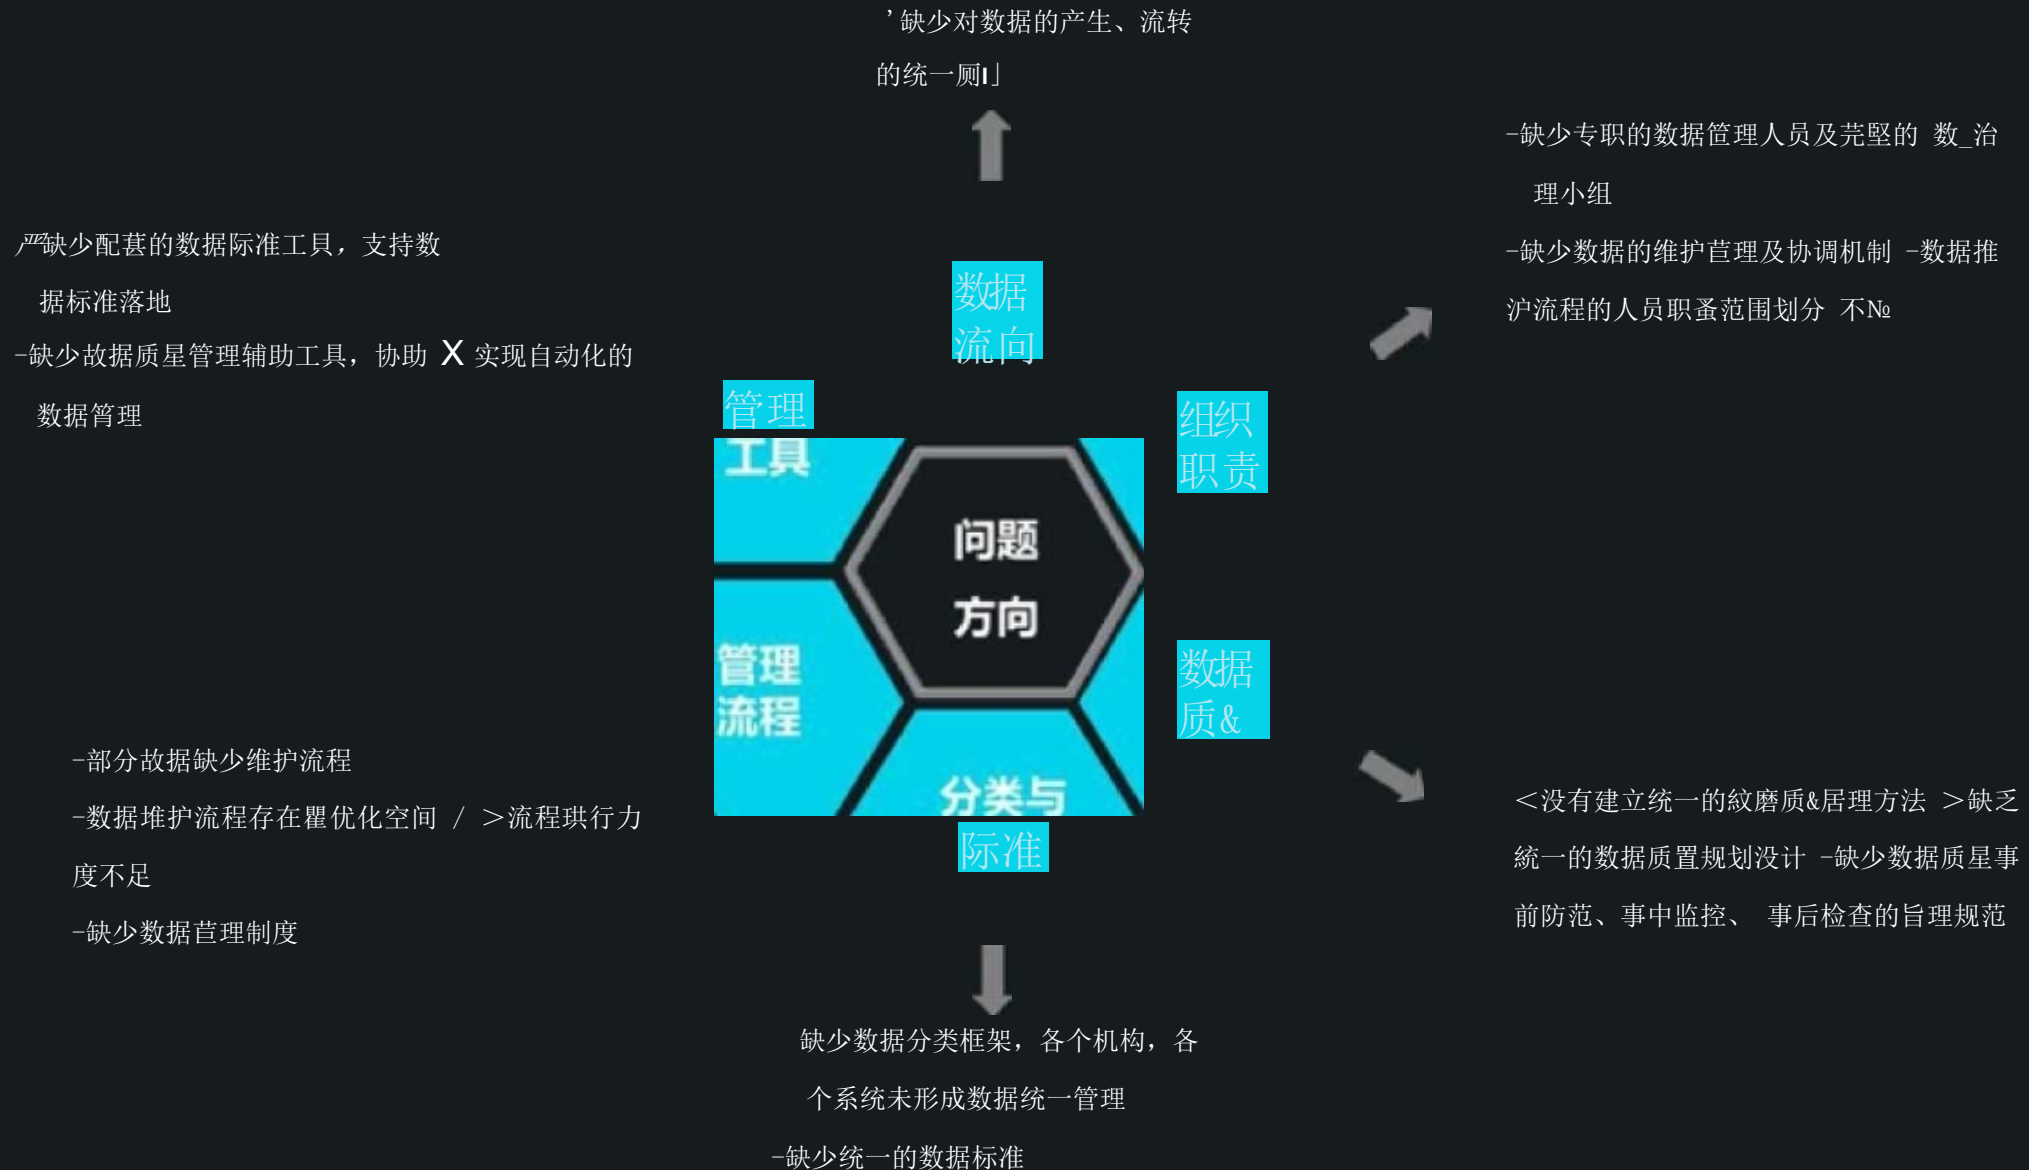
’缺少对数据的产生、流转

的统一厕l」

-缺少专职的数据管理人员及尧堅的 数_治

理小组

-缺少数据的维护苣理及协调机制 -数据推

沪流程的人员职蚤范围划分 不№

严缺少配甚的数据际准工具，支持数

据标准落地

-缺少故据质星管理辅助工具，协助 X 实现自动化的

数据筲理

数据
流向

管理
工具

组织
职责

问题
方向

管理
流程

数据
质&

分类与

际准

-部分故据缺少维护流程

-数据堆护流程存在瞿优化空间 / >流程珙行力

度不足

-缺少数据苣理制度

<没有建立统一的紋磨质&居理方法 >缺乏

統一的数据质置规划没计 -缺少数据质星事

前防范、事中监控、 事后检查的旨理规范

缺少数据分类框架，各个机构，各

个系统未形成数据统一管理

-缺少统一的数据标准